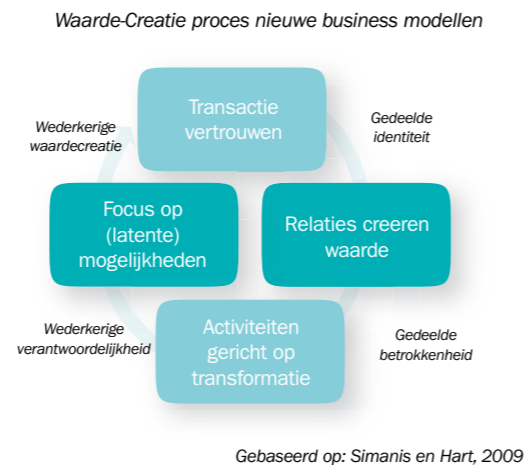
Waarde-Creatie proces nieuwe business modellen

Transactie vertrouwen

Gedeelde identiteit

Wederkerige waardecreatie

Focus op (latente) mogelijkheden

Relaties creeren waarde

Wederkerige verantwoordelijkheid

Activiteiten gericht op transformatie

Gedeelde betrokkenheid

Gebaseerd op: Simanis en Hart, 2009